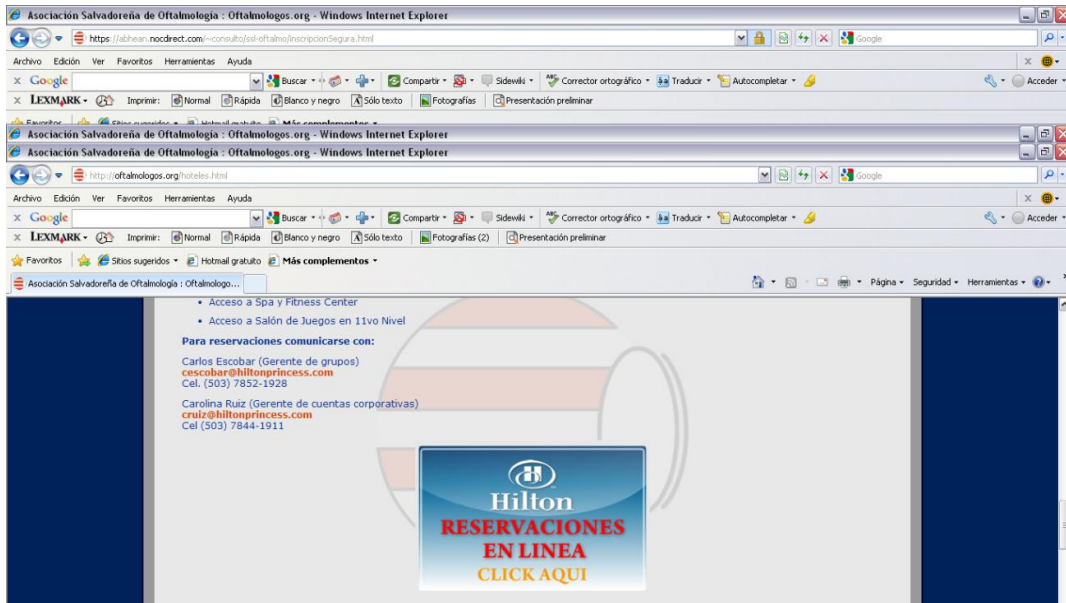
Asociación Salvadoreña de Oftalmología : Oftalmologos.org - Windows Internet Explorer

https://abhean.nocdirect.com/~consulto/ssl-oftalmo/inscripcionSegura.html

Google

Archivo Edición Ver Favoritos Herramientas Ayuda

Google Buscar Compartir Sidewiki Corrector ortográfico Traducir Autocompletar Acceder

LEXMARK Imprimir: Normal Rápida Blanco y negro Sólo texto Fotografías Presentación preliminar

Asociación Salvadoreña de Oftalmología : Oftalmologos.org - Windows Internet Explorer

Asociación Salvadoreña de Oftalmología : Oftalmologos.org - Windows Internet Explorer

http://oftalmologos.org/hoteles.html

Google

Archivo Edición Ver Favoritos Herramientas Ayuda

Google Buscar Compartir Sidewiki Corrector ortográfico Traducir Autocompletar Acceder

LEXMARK Imprimir: Normal Rápida Blanco y negro Sólo texto Fotografías (2) Presentación preliminar

Favoritos Sitios sugeridos Hotmail gratuito Más complementos

Asociación Salvadoreña de Oftalmología : Oftalmologo...

Página Seguridad Herramientas

• Acceso a Spa y Fitness Center
• Acceso a Salón de Juegos en 11vo Nivel

Para reservaciones comunicarse con:

Carlos Escobar (Gerente de grupos)
cescobar@hiltonprincess.com
Cel. (503) 7852-1928

Carolina Ruiz (Gerente de cuentas corporativas)
cruiz@hiltonprincess.com
Cel (503) 7844-1911

Hilton
RESERVACIONES EN LINEA
CLICK AQUI